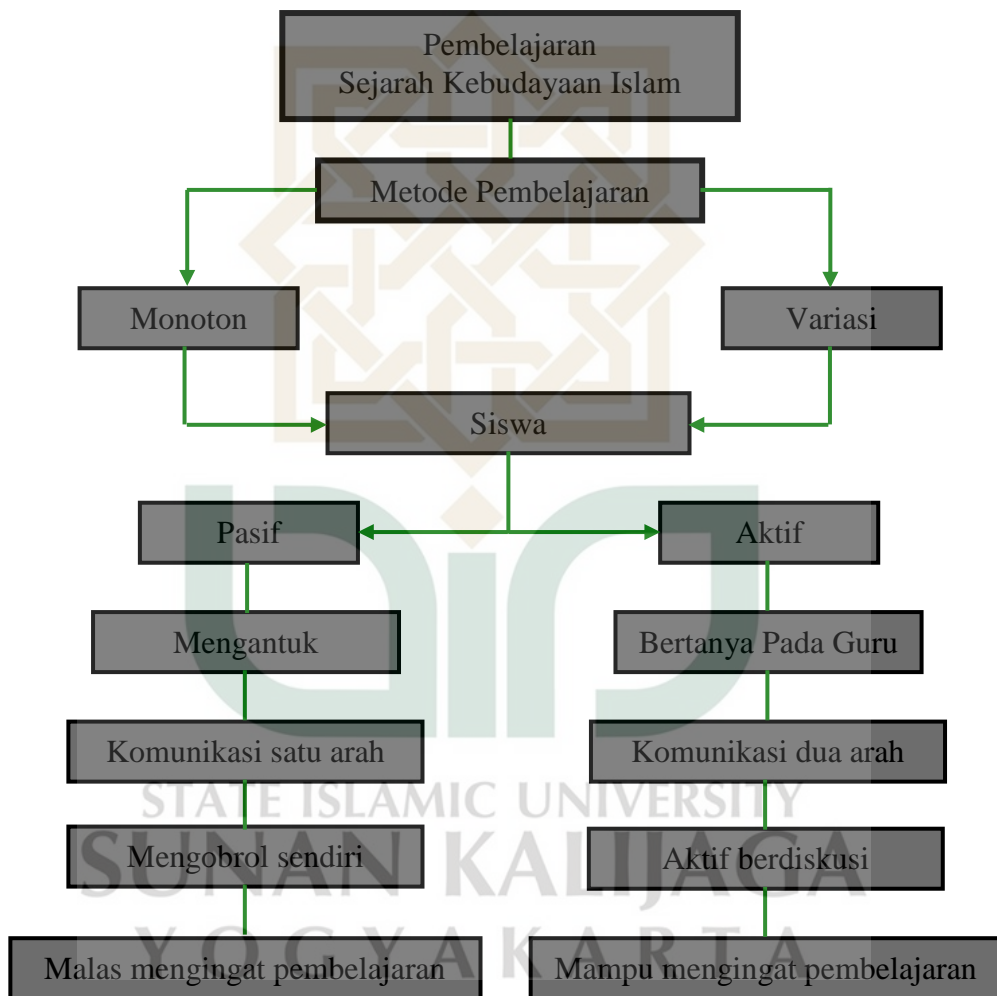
Pembelajaran
Sejarah Kebudayaan Islam

Metode Pembelajaran

Monoton

Variasi

Siswa

Pasif

Aktif

Mengantuk

Bertanya Pada Guru

Komunikasi satu arah

Komunikasi dua arah

Mengobrol sendiri

Aktif berdiskusi

Malas mengingat pembelajaran

Mampu mengingat pembelajaran

STATE ISLAMIC UNIVERSITY
SUNAN KALIJAGA
YOGYAKARTA